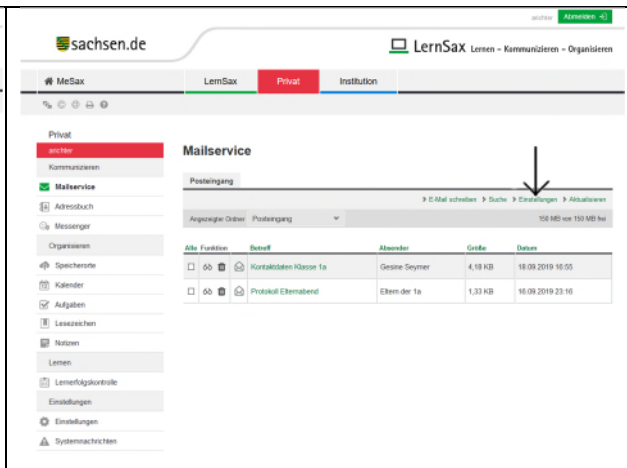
arichter Abmelden

sachsen.de

LernSax Lernen – Kommunizieren – Organisieren

MeSax

LernSax

Privat

Institution

Privat

arichter

Kommunizieren

Mailservice

Adressbuch

Messenger

Organisieren

Speicherorte

Kalender

Aufgaben

Lesezeichen

Notizen

Lernen

Lernerfolgskontrolle

Einstellungen

Einstellungen

Systemnachrichten

Mailservice

Posteingang

E-Mail schreiben Suche Einstellungen Aktualisieren

Angezeigter Ordner Posteingang

150 MB von 150 MB frei

| Alle | Funktion | Betreff | Absender | Größe | Datum |
|---|---|---|---|---|---|
| | | Kontaktdaten Klasse 1a | Gesine Seymer | 4,18 KB | 18.09.2019 10:55 |
| | | Protokoll Elternabend | Eltern der 1a | 1,33 KB | 16.09.2019 23:16 |